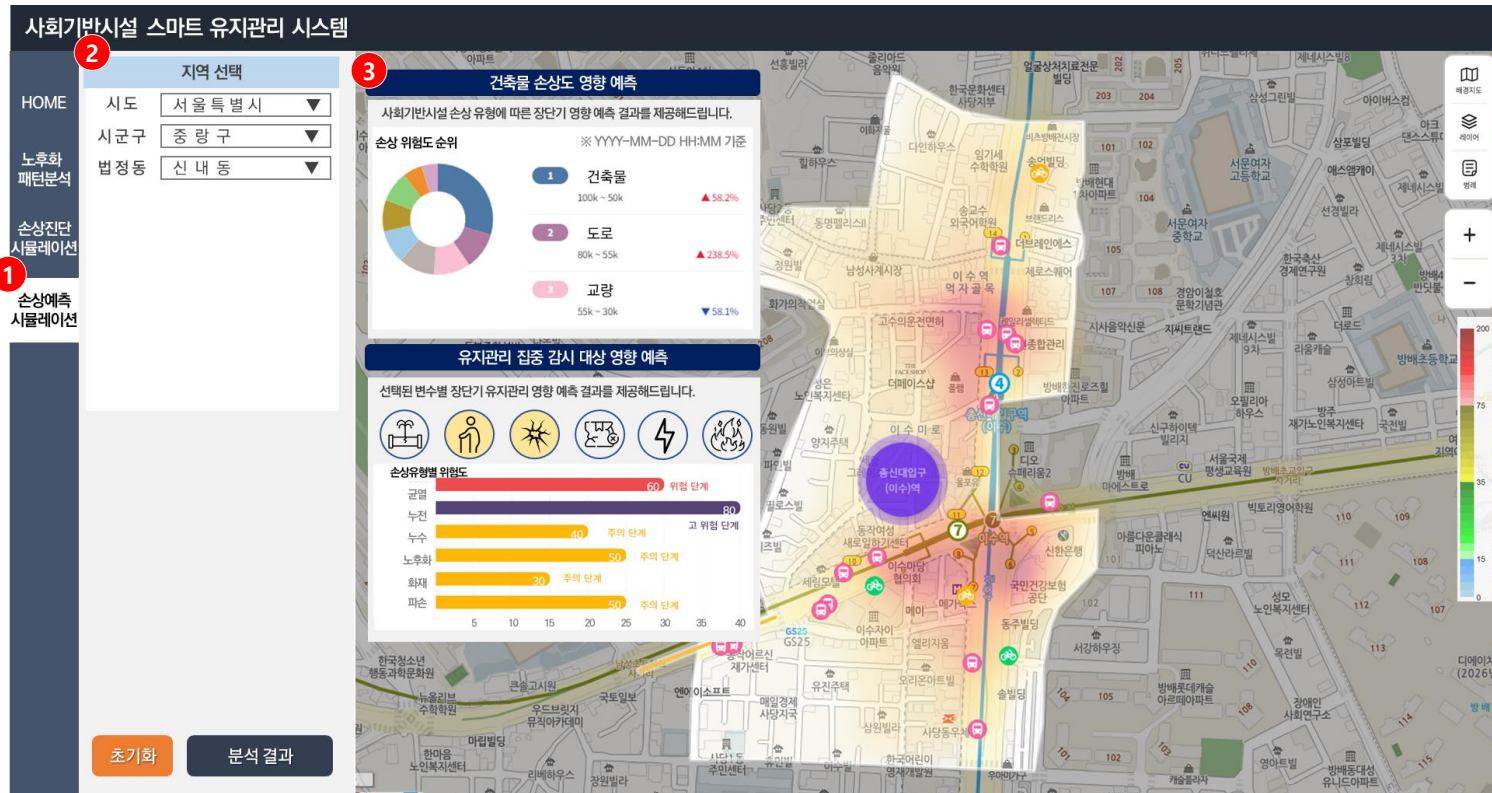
사회기반시설 스마트 유지관리 시스템

HOME

노후화 패턴분석

손상진단 시뮬레이션

1 손상예측 시뮬레이션

2 지역 선택

시도 서울특별시 ▼

시군구 중랑구 ▼

법정동 신내동 ▼

초기화

분석 결과

3 건축물 손상도 영향 예측

사회기반시설 손상 유형에 따른 장단기 영향 예측 결과를 제공해드립니다.

손상 위험도 순위

※ YYYY-MM-DD HH:MM 기준

1 건축물 100k ~ 50k ▲58.2%

2 도로 80k ~ 55k ▲238.5%

3 교량 55k ~ 30k ▼58.1%

유지관리 집중 감시 대상 영향 예측

선택된 변수별 장단기 유지관리 영향 예측 결과를 제공해드립니다.

손상유형별 위험도

| | | |
|---|---|---|
| 균열 | 60 | 위험 단계 |
| 누전 | 80 | 고 위험 단계 |
| 누수 | 40 | 주의 단계 |
| 노후화 | 50 | 주의 단계 |
| 화재 | 30 | 주의 단계 |
| 파손 | 50 | 주의 단계 |

5 10 15 20 25 30 35 40

총신대입구 (이수)역

이수역

배경지도

레이어

범례

+

−

200 75 35 15 0